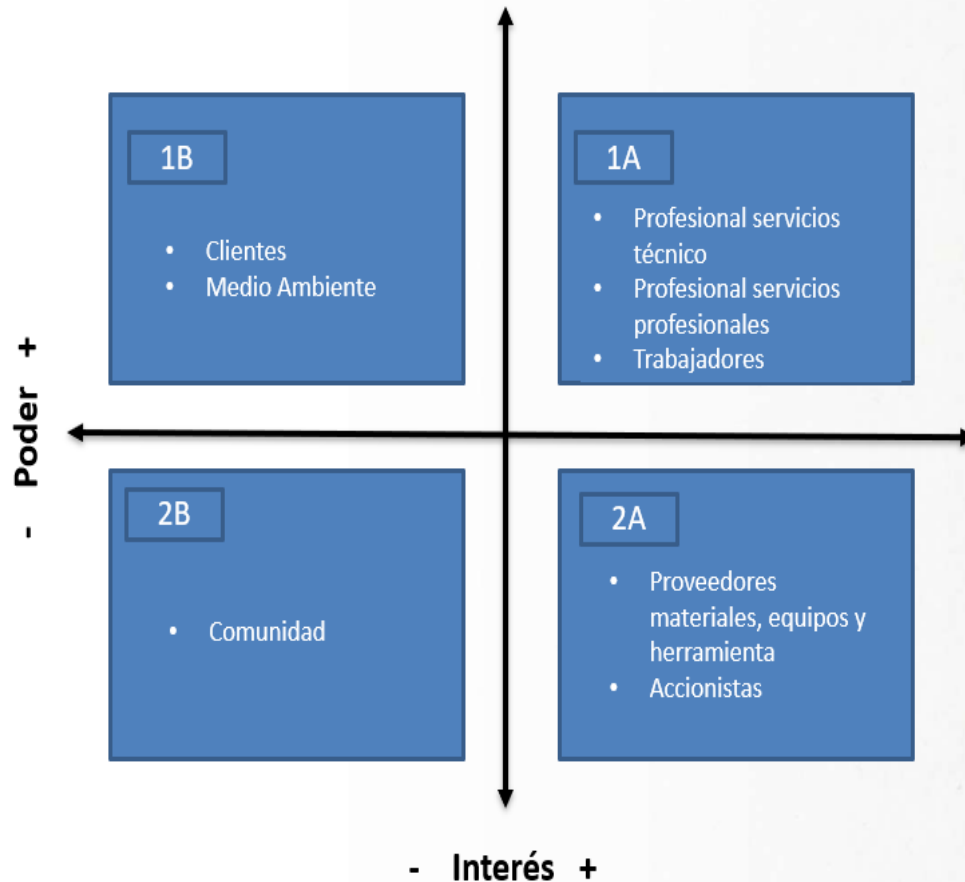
1B

- Clientes
- Medio Ambiente

1A

- Profesional servicios técnico
- Profesional servicios profesionales
- Trabajadores

- Poder +

2B

- Comunidad

2A

- Proveedores materiales, equipos y herramienta
- Accionistas

- Interés +